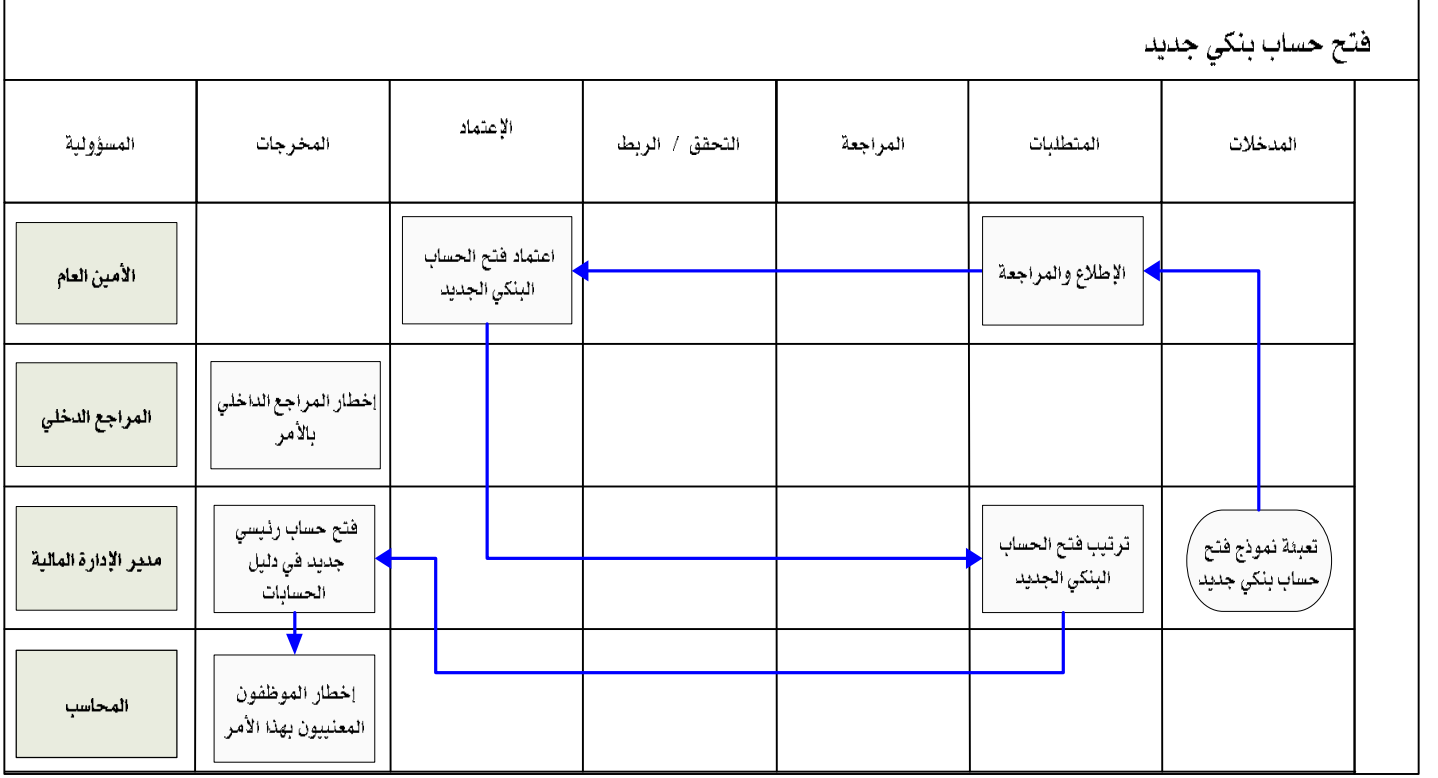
فتح حساب بنكي جديد

| المدخلات | المتطلبات | المراجعة | التحقق / الربط | الإعتماد | المخرجات | المسؤولية |
|---|---|---|---|---|---|---|
| | الإطلاع والمراجعة | | | اعتماد فتح الحساب البنكي الجديد | | الأمين العام |
| | | | | | إخطار المراجع الداخلي بالأمر | المراجع الدخلي |
| تعبئة نموذج فتح حساب بنكي جديد | ترتيب فتح الحساب البنكي الجديد | | | | فتح حساب رئيسي جديد في دليل الحسابات | مدير الإدارة المالية |
| | | | | | إخطار الموظفون المعنيبون بهذا الأمر | المحاسب |